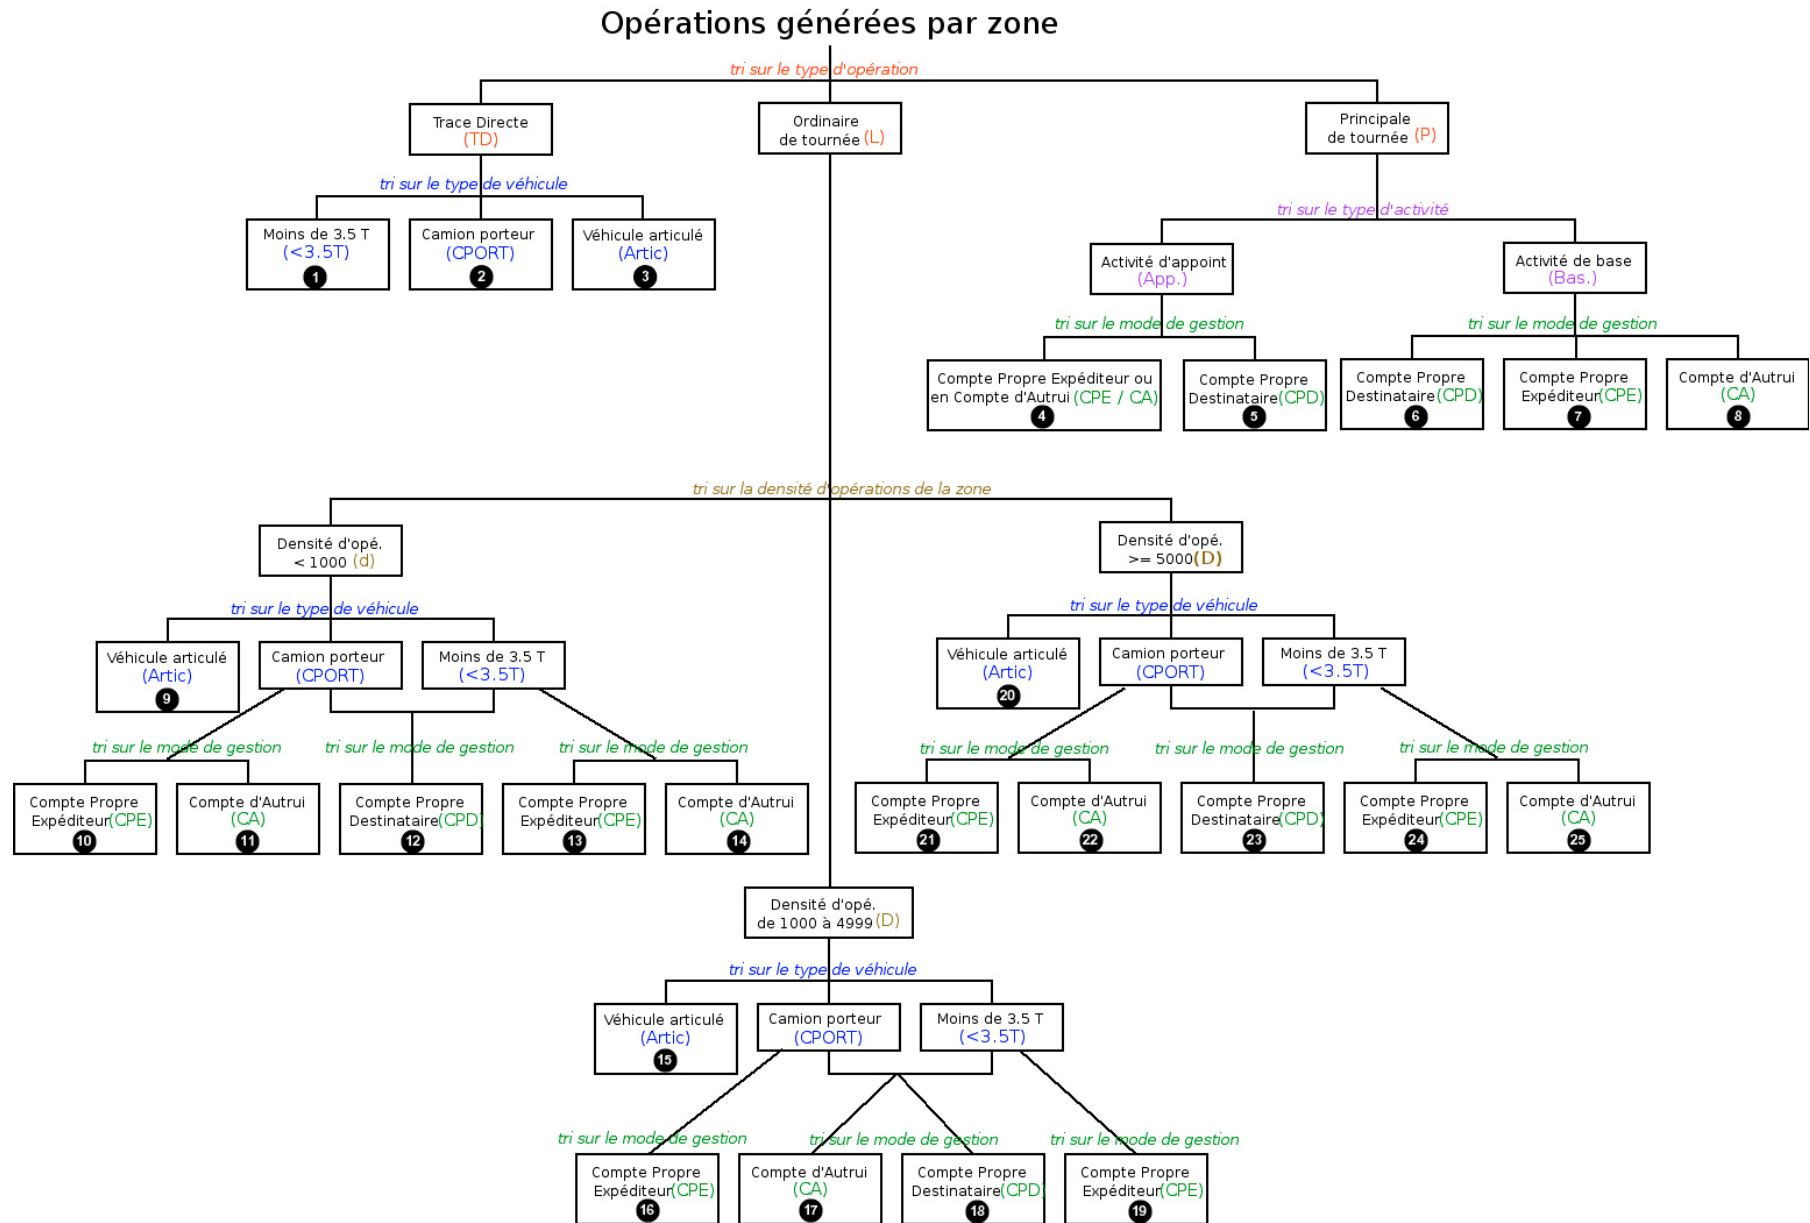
Opérations générées par zone

tri sur le type d'opération

Trace Directe (TD)

Ordinaire de tournée (L)

Principale de tournée (P)

tri sur le type de véhicule

Moins de 3.5 T (<3.5T) 1

Camion porteur (CPORT) 2

Véhicule articulé (Artic) 3

tri sur le type d'activité

Activité d'appoint (App.)

Activité de base (Bas.)

tri sur le mode de gestion

Compte Propre Expéditeur ou en Compte d'Autrui (CPE / CA) 4

Compte Propre Destinataire (CPD) 5

tri sur le mode de gestion

Compte Propre Destinataire (CPD) 6

Compte Propre Expéditeur (CPE) 7

Compte d'Autrui (CA) 8

tri sur la densité d'opérations de la zone

Densité d'opé. < 1000 (d)

Densité d'opé. >= 5000 (D)

tri sur le type de véhicule

Véhicule articulé (Artic) 9

Camion porteur (CPORT)

Moins de 3.5 T (<3.5T)

tri sur le mode de gestion

tri sur le mode de gestion

tri sur le mode de gestion

Compte Propre Expéditeur (CPE) 10

Compte d'Autrui (CA) 11

Compte Propre Destinataire (CPD) 12

Compte Propre Expéditeur (CPE) 13

Compte d'Autrui (CA) 14

tri sur le type de véhicule

Véhicule articulé (Artic) 20

Camion porteur (CPORT)

Moins de 3.5 T (<3.5T)

tri sur le mode de gestion

tri sur le mode de gestion

tri sur le mode de gestion

Compte Propre Expéditeur (CPE) 21

Compte d'Autrui (CA) 22

Compte Propre Destinataire (CPD) 23

Compte Propre Expéditeur (CPE) 24

Compte d'Autrui (CA) 25

Densité d'opé. de 1000 à 4999 (D)

tri sur le type de véhicule

Véhicule articulé (Artic) 15

Camion porteur (CPORT)

Moins de 3.5 T (<3.5T)

tri sur le mode de gestion

tri sur le mode de gestion

tri sur le mode de gestion

Compte Propre Expéditeur (CPE) 16

Compte d'Autrui (CA) 17

Compte Propre Destinataire (CPD) 18

Compte Propre Expéditeur (CPE) 19